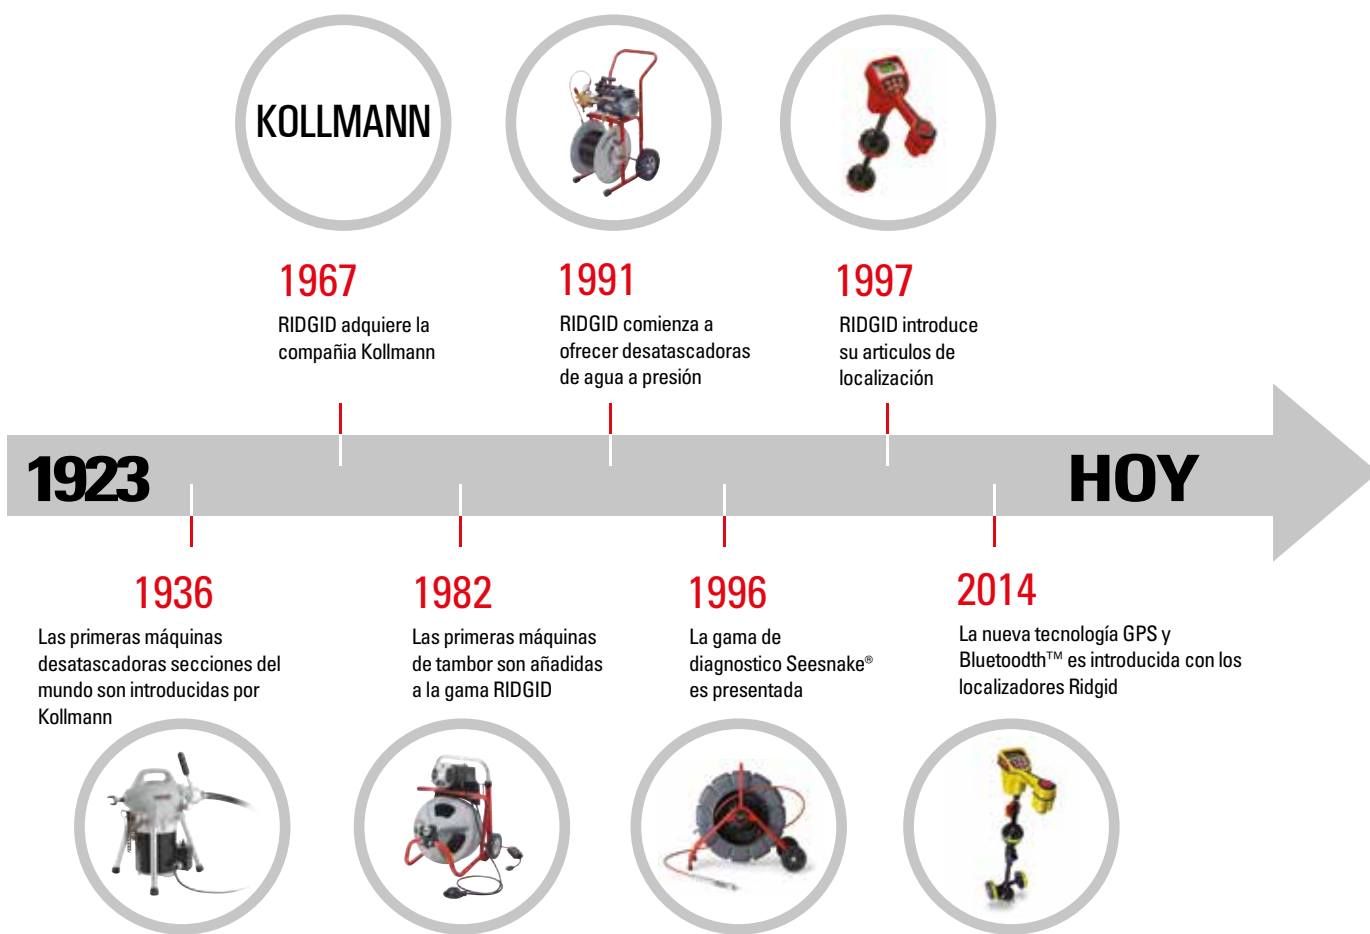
KOLLMANN

1967
RIDGID adquiere la compañia Kollmann

1991
RIDGID comienza a ofrecer desatascadoras de agua a presión

1997
RIDGID introduce su articulos de localización

1923

HOY

1936
Las primeras máquinas desatascadoras secciones del mundo son introducidas por Kollmann

1982
Las primeras máquinas de tambor son añadidas a la gama RIDGID

1996
La gama de diagnostico Seesnake® es presentada

2014
La nueva tecnología GPS y Bluetoodth™ es introducida con los localizadores Ridgid